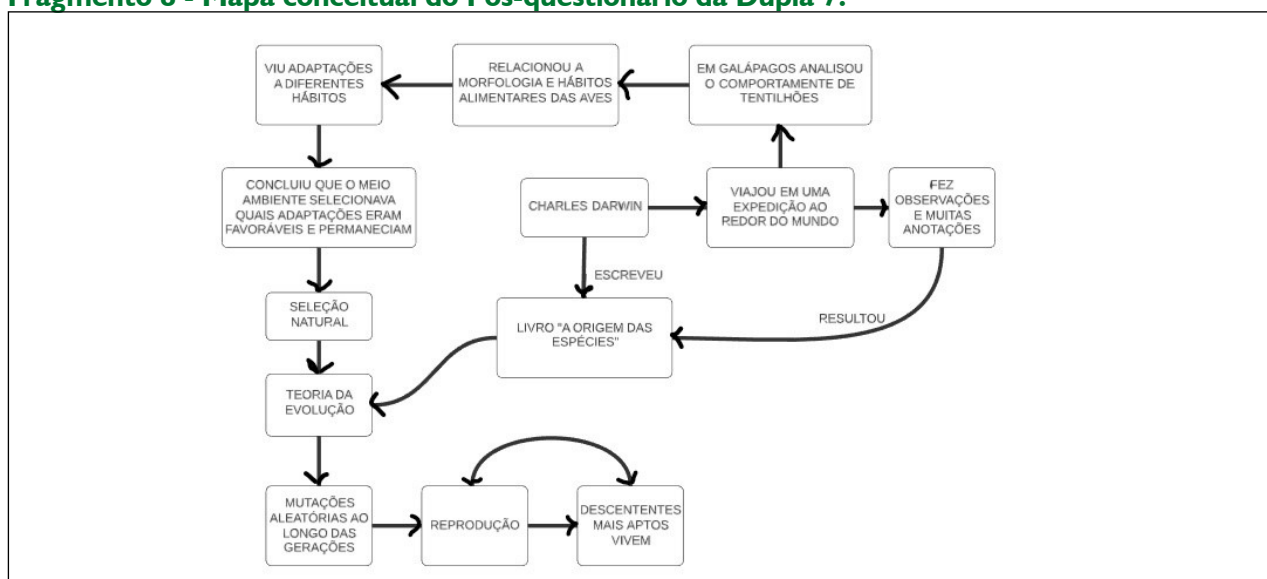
Fragmento 8 - Mapa conceitual do Pós-questionário da Dupla 7.

VIU ADAPTAÇÕES A DIFERENTES HÁBITOS

RELACIONOU A MORFOLOGIA E HÁBITOS ALIMENTARES DAS AVES

EM GALÁPAGOS ANALISOU O COMPORTAMENTE DE TENTILHÕES

CONCLUIU QUE O MEIO AMBIENTE SELECIONAVA QUAIS ADAPTAÇÕES ERAM FAVORÁVEIS E PERMANECIAM

CHARLES DARWIN

VIAJOU EM UMA EXPEDIÇÃO AO REDOR DO MUNDO

FEZ OBSERVAÇÕES E MUITAS ANOTAÇÕES

ESCREVEU

SELEÇÃO NATURAL

LIVRO "A ORIGEM DAS ESPÉCIES"

RESULTOU

TEORIA DA EVOLUÇÃO

MUTAÇÕES ALEATÓRIAS AO LONGO DAS GERAÇÕES

REPRODUÇÃO

DESCENTENTES MAIS APTOS VIVEM